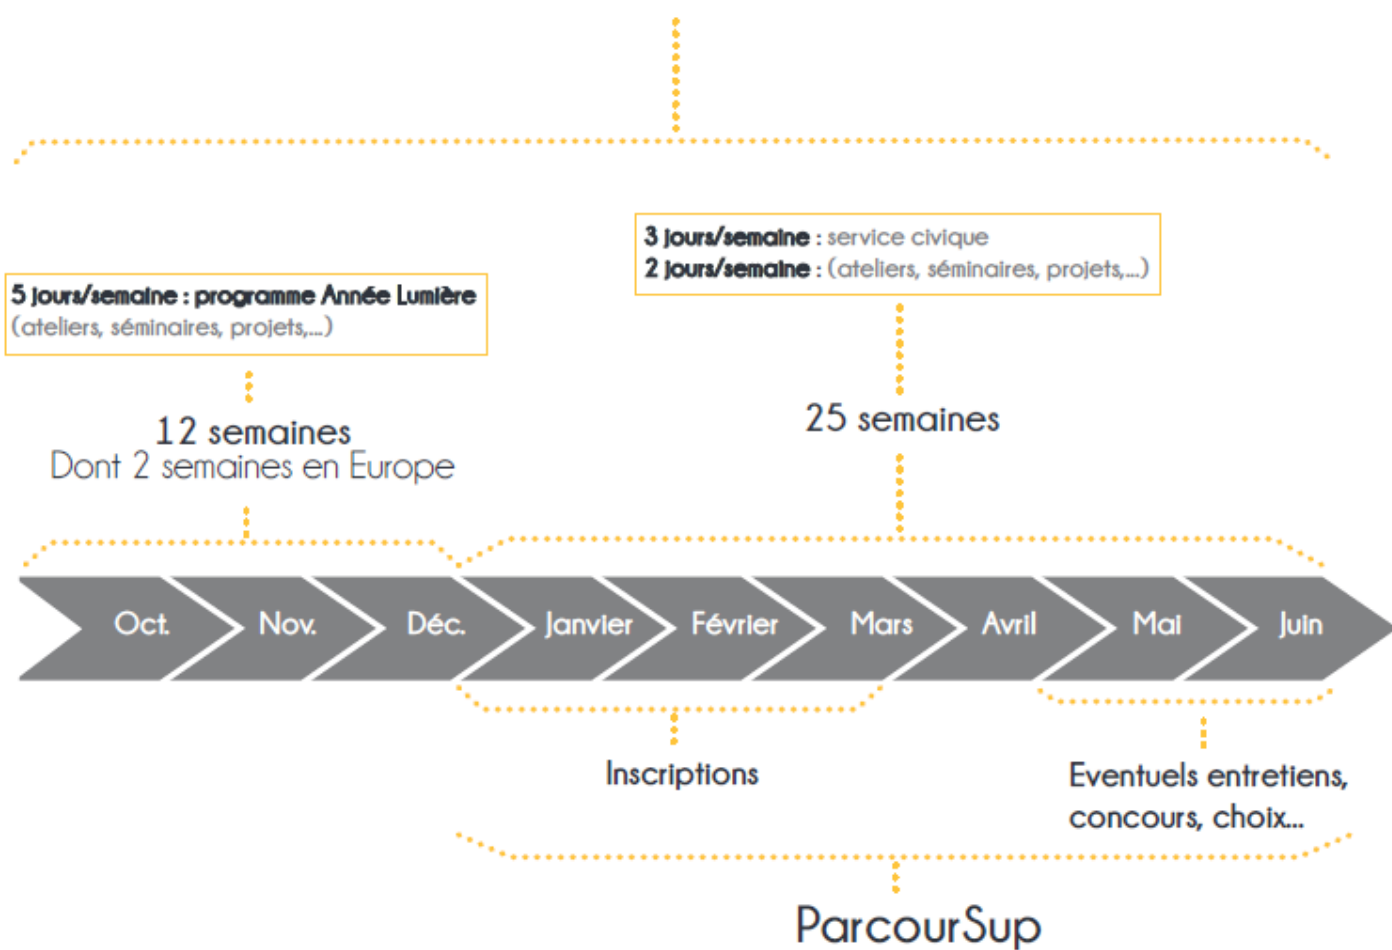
3 jours/semaine : service civique
2 jours/semaine : (ateliers, séminaires, projets,...)

5 jours/semaine : programme Année Lumière
(ateliers, séminaires, projets,...)

12 semaines
Dont 2 semaines en Europe

25 semaines

Oct. Nov. Déc. Janvier Février Mars Avril Mai Juin

Inscriptions

Eventuels entretiens, concours, choix...

ParcourSup